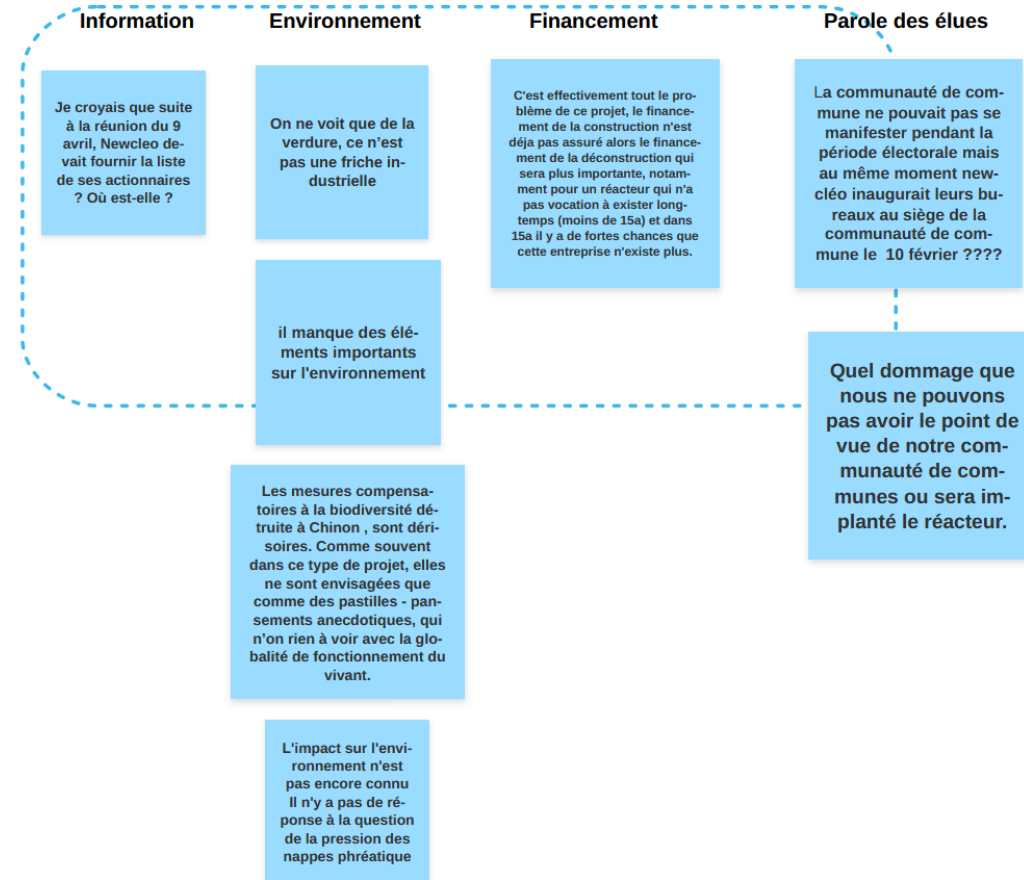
Information

Je croyais que suite à la réunion du 9 avril, Newcleo devait fournir la liste de ses actionnaires ? Où est-elle ?

Environnement

On ne voit que de la verdure, ce n'est pas une friche industrielle

il manque des éléments importants sur l'environnement

Les mesures compensatoires à la biodiversité détruite à Chinon , sont dérisoires. Comme souvent dans ce type de projet, elles ne sont envisagées que comme des pastilles - pansements anecdotiques, qui n'on rien à voir avec la globalité de fonctionnement du vivant.

L'impact sur l'environnement n'est pas encore connu Il n'y a pas de réponse à la question de la pression des nappes phréatique

Financement

C'est effectivement tout le problème de ce projet, le financement de la construction n'est déja pas assuré alors le financement de la déconstruction qui sera plus importante, notamment pour un réacteur qui n'a pas vocation à exister longtemps (moins de 15a) et dans 15a il y a de fortes chances que cette entreprise n'existe plus.

Parole des élues

La communauté de commune ne pouvait pas se manifester pendant la période électorale mais au même moment newcléo inaugurait leurs bureaux au siège de la communauté de commune le 10 février ????

Quel dommage que nous ne pouvons pas avoir le point de vue de notre communauté de communes ou sera implanté le réacteur.